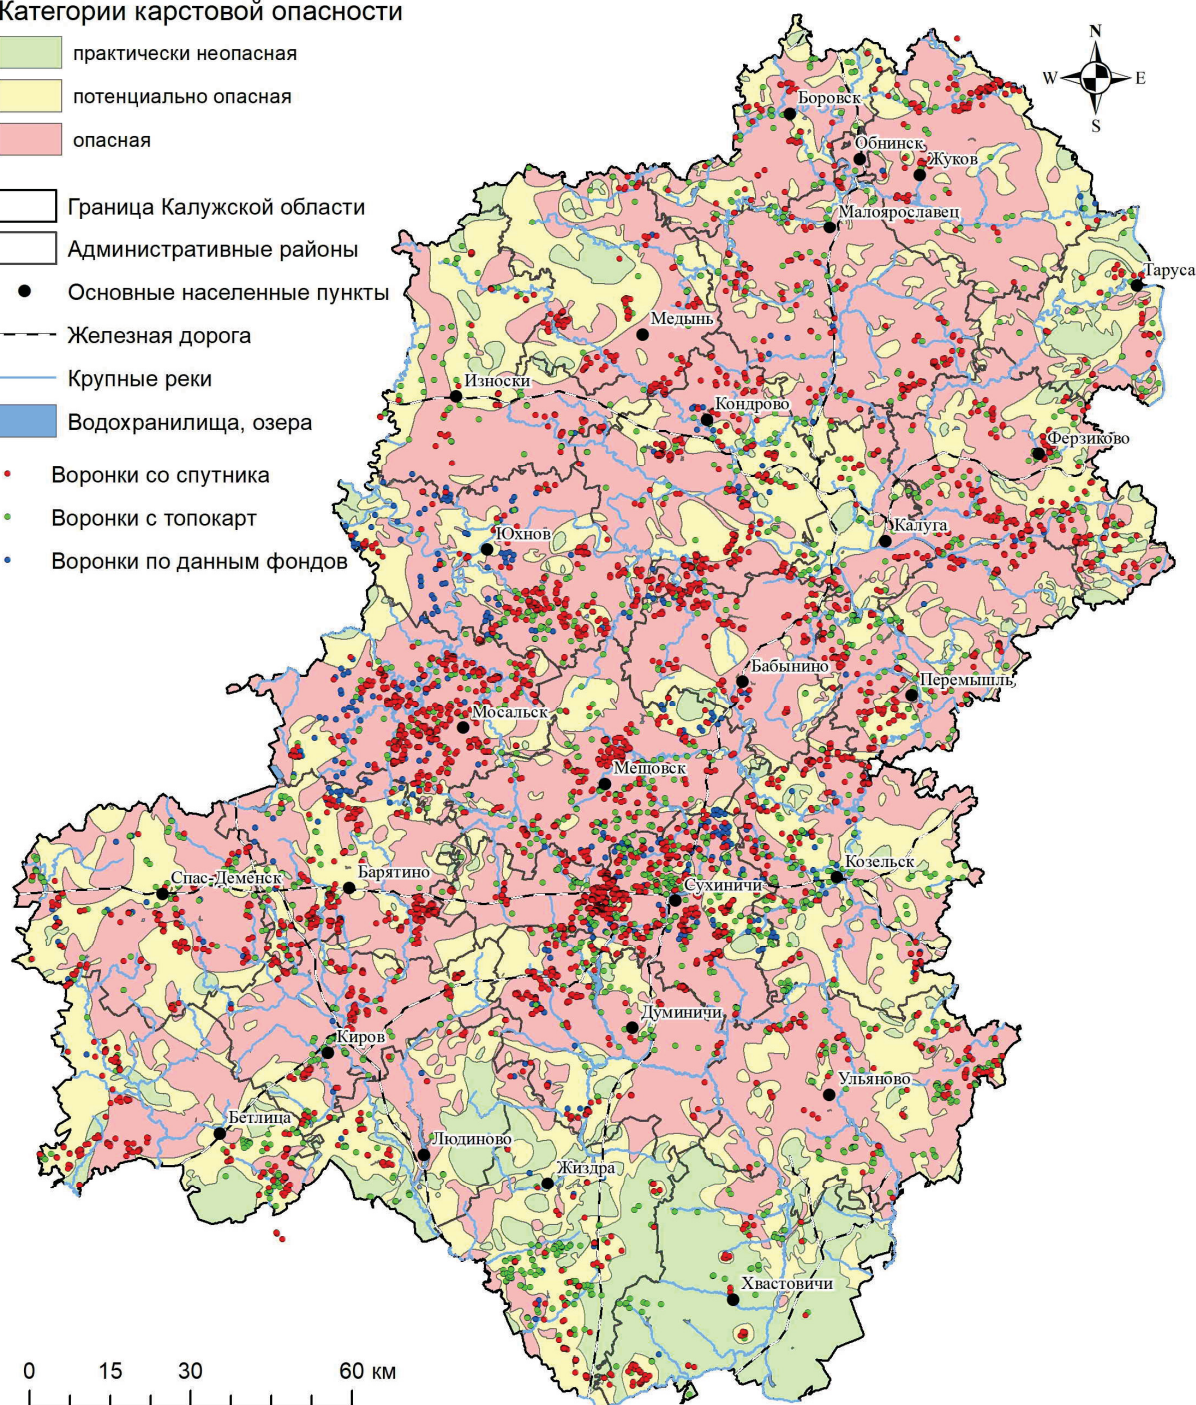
Категории карстовой опасности
практически неопасная
потенциально опасная
опасная
Граница Калужской области
Административные районы
Основные населенные пункты
Железная дорога
Крупные реки
Водохранилища, озера
Воронки со спутника
Воронки с топокарт
Воронки по данным фондов

N
W
E
S

Боровск
Обнинск
Жуков
Малоярославец
Таруса
Медынь
Износки
Кондрово
Ферзиково
Калуга
Юхнов
Бабынино
Перемышль
Мосальск
Мещовск
Козельск
Спас-Деменск
Барятино
Сухиничи
Думиничи
Киров
Ульяново
Бетлица
Людиново
Жиздра
Хвастовичи

0 15 30 60 км